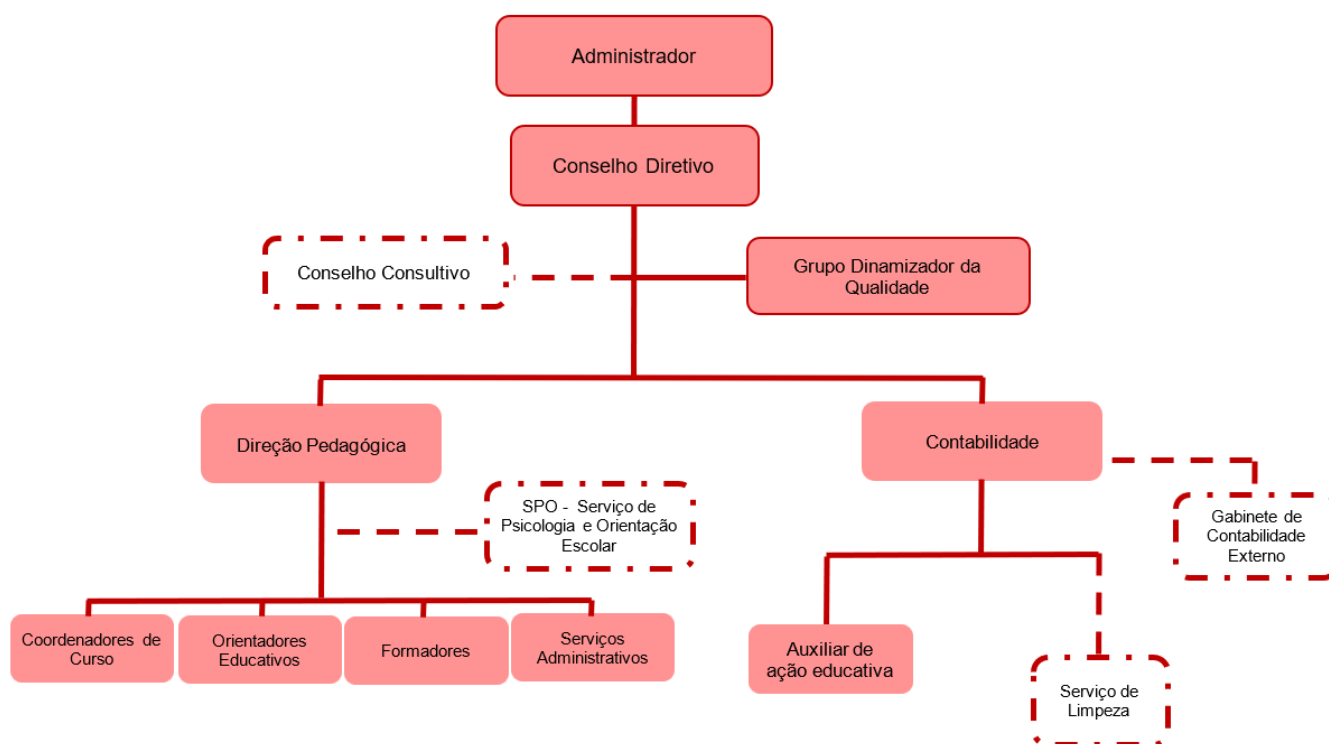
Administrador

Conselho Diretivo

Conselho Consultivo

Grupo Dinamizador da Qualidade

Direção Pedagógica

Contabilidade

SPO - Serviço de Psicologia e Orientação Escolar

Gabinete de Contabilidade Externo

Coordenadores de Curso

Orientadores Educativos

Formadores

Serviços Administrativos

Auxiliar de ação educativa

Serviço de Limpeza